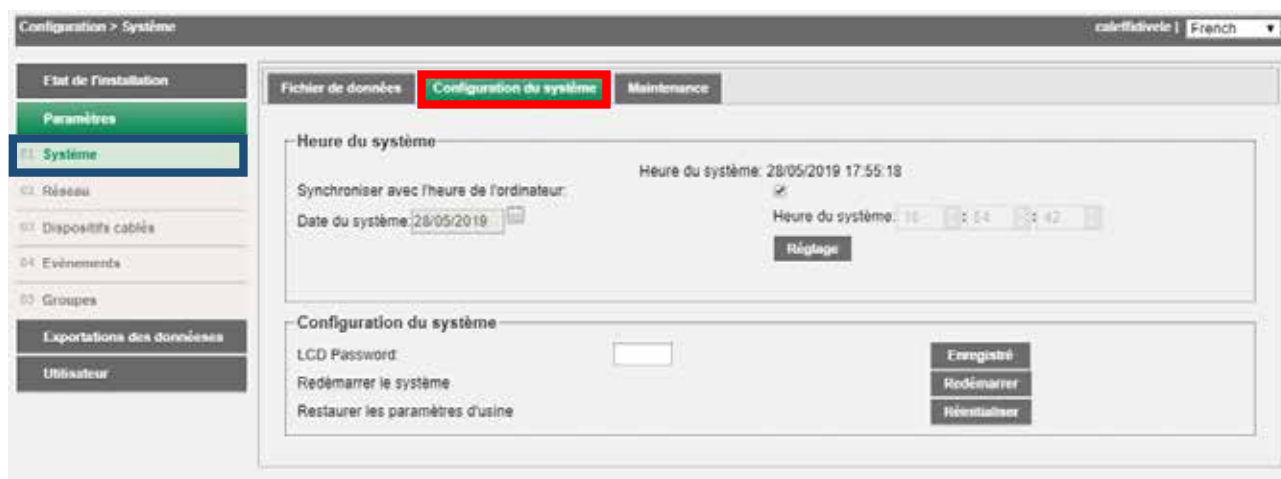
Configuration > Système

caleffidivele | French

Etat de l'installation

Paramètres

01 Système

02 Réseau

03 Dispositifs câblés

04 Evénements

05 Groupes

Exportations des donnéeses

Utilisateur

Fichier de données | Configuration du système | Maintenance

Heure du système

Heure du système: 28/05/2019 17:55:18

Synchroniser avec l'heure de l'ordinateur:

Date du système: 28/05/2019

Heure du système: 16 : 54 : 42

Réglage

Configuration du système

LCD Password:

Enregistré

Redémarrer le système

Redémarrer

Restaurer les paramètres d'usine

Réinitialiser